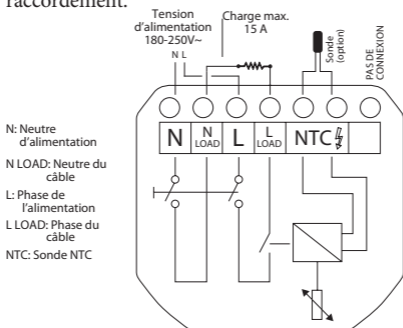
raccordement.

Tension d'alimentation 180-250V~

N L

Charge max. 15 A

Sonde (option)

PAS DE CONNEXION

N: Neutre d'alimentation

N LOAD: Neutre du câble

L: Phase de l'alimentation

L LOAD: Phase du câble

NTC: Sonde NTC

N

N LOAD

L

L LOAD

NTC